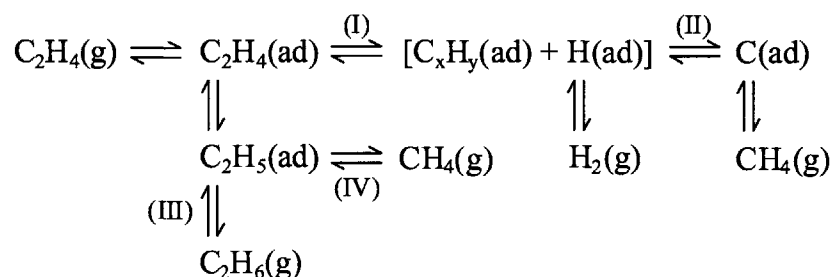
$C_2H_4(g) \rightleftharpoons C_2H_4(ad) \overset{(I)}{\rightleftharpoons} [C_xH_y(ad) + H(ad)] \overset{(II)}{\rightleftharpoons} C(ad)$

$C_2H_4(ad) \rightleftharpoons C_2H_5(ad)$

$[C_xH_y(ad) + H(ad)] \rightleftharpoons H_2(g)$

$C(ad) \rightleftharpoons CH_4(g)$

$C_2H_5(ad) \underset{(IV)}{\rightleftharpoons} CH_4(g)$

$C_2H_5(ad) \overset{(III)}{\rightleftharpoons} C_2H_6(g)$